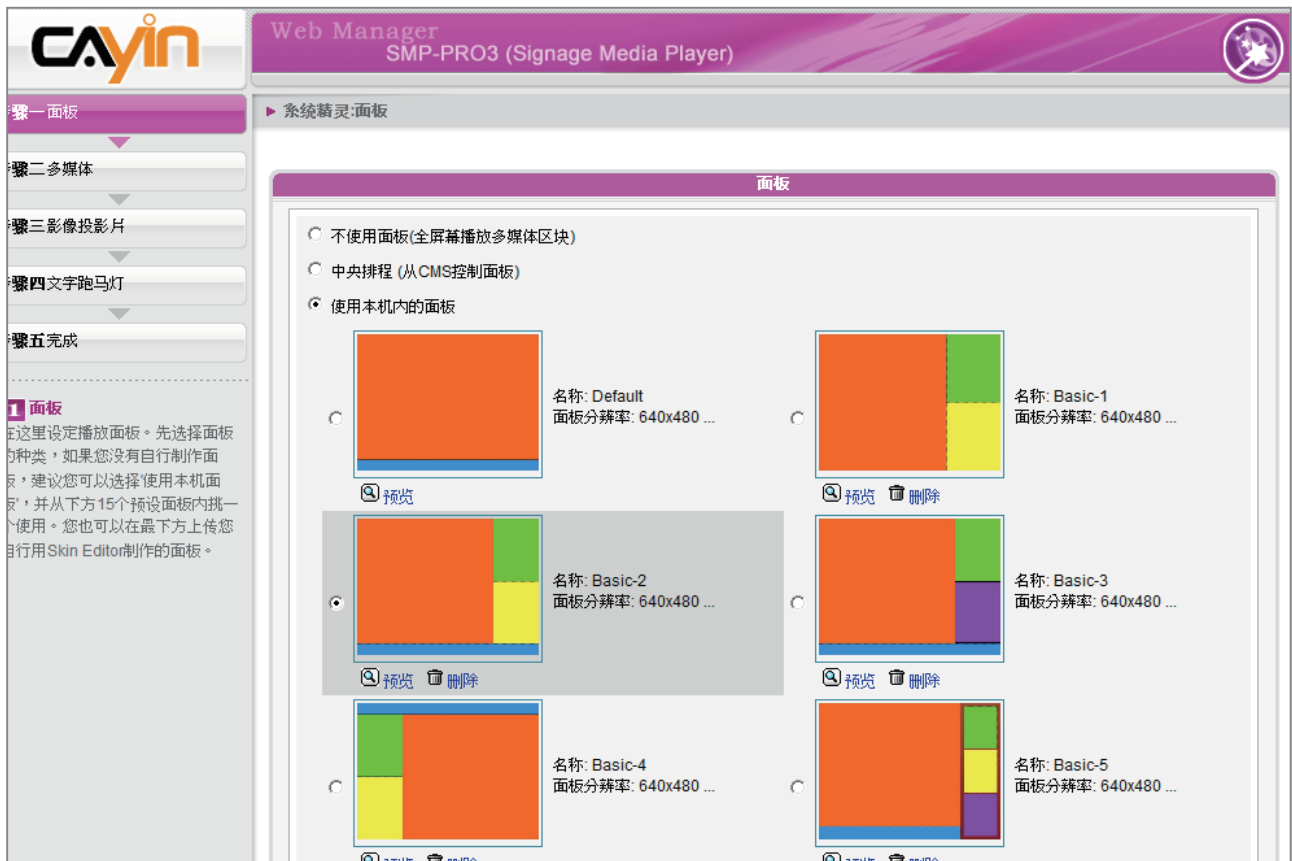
CAYIN

Web Manager
SMP-PRO3 (Signage Media Player)

骤一面板

骤二多媒体

骤三影像投影片

骤四文字跑马灯

骤五完成

1 面板
在这里设定播放面板。先选择面板的种类，如果您没有自行制作面板，建议您可以选择'使用本机面板'，并从下方15个预设面板内挑一个使用。您也可以在最下方上传您自行用Skin Editor制作的面板。

▸ 系统精灵:面板

面板

不使用面板(全屏幕播放多媒体区块)

中央排程 (从CMS控制面板)

使用本机内的面板

名称: Default
面板分辨率: 640x480 ...
预览

名称: Basic-1
面板分辨率: 640x480 ...
预览 删除

名称: Basic-2
面板分辨率: 640x480 ...
预览 删除

名称: Basic-3
面板分辨率: 640x480 ...
预览 删除

名称: Basic-4
面板分辨率: 640x480 ...
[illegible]

名称: Basic-5
面板分辨率: 640x480 ...
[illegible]